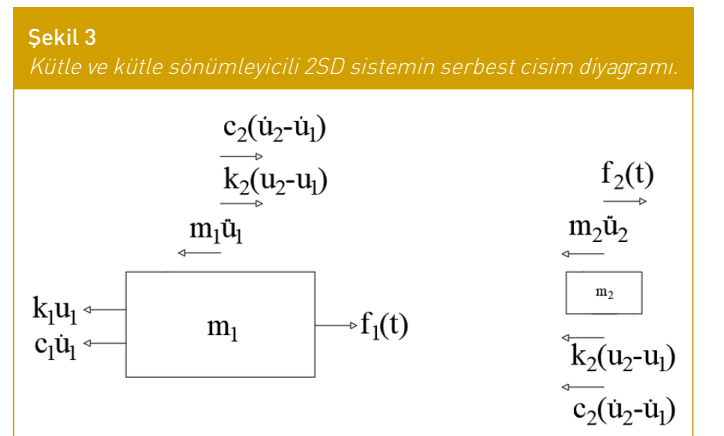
Şekil 3
Kütle ve kütle sönümleyicili 2SD sistemin serbest cisim diyagramı.

$c_2(\dot{u}_2-\dot{u}_1)$

$k_2(u_2-u_1)$

$m_1\ddot{u}_1$

$k_1u_1$

$c_1\dot{u}_1$

$m_1$

$f_1(t)$

$f_2(t)$

$m_2\ddot{u}_2$

$m_2$

$k_2(u_2-u_1)$

$c_2(\dot{u}_2-\dot{u}_1)$